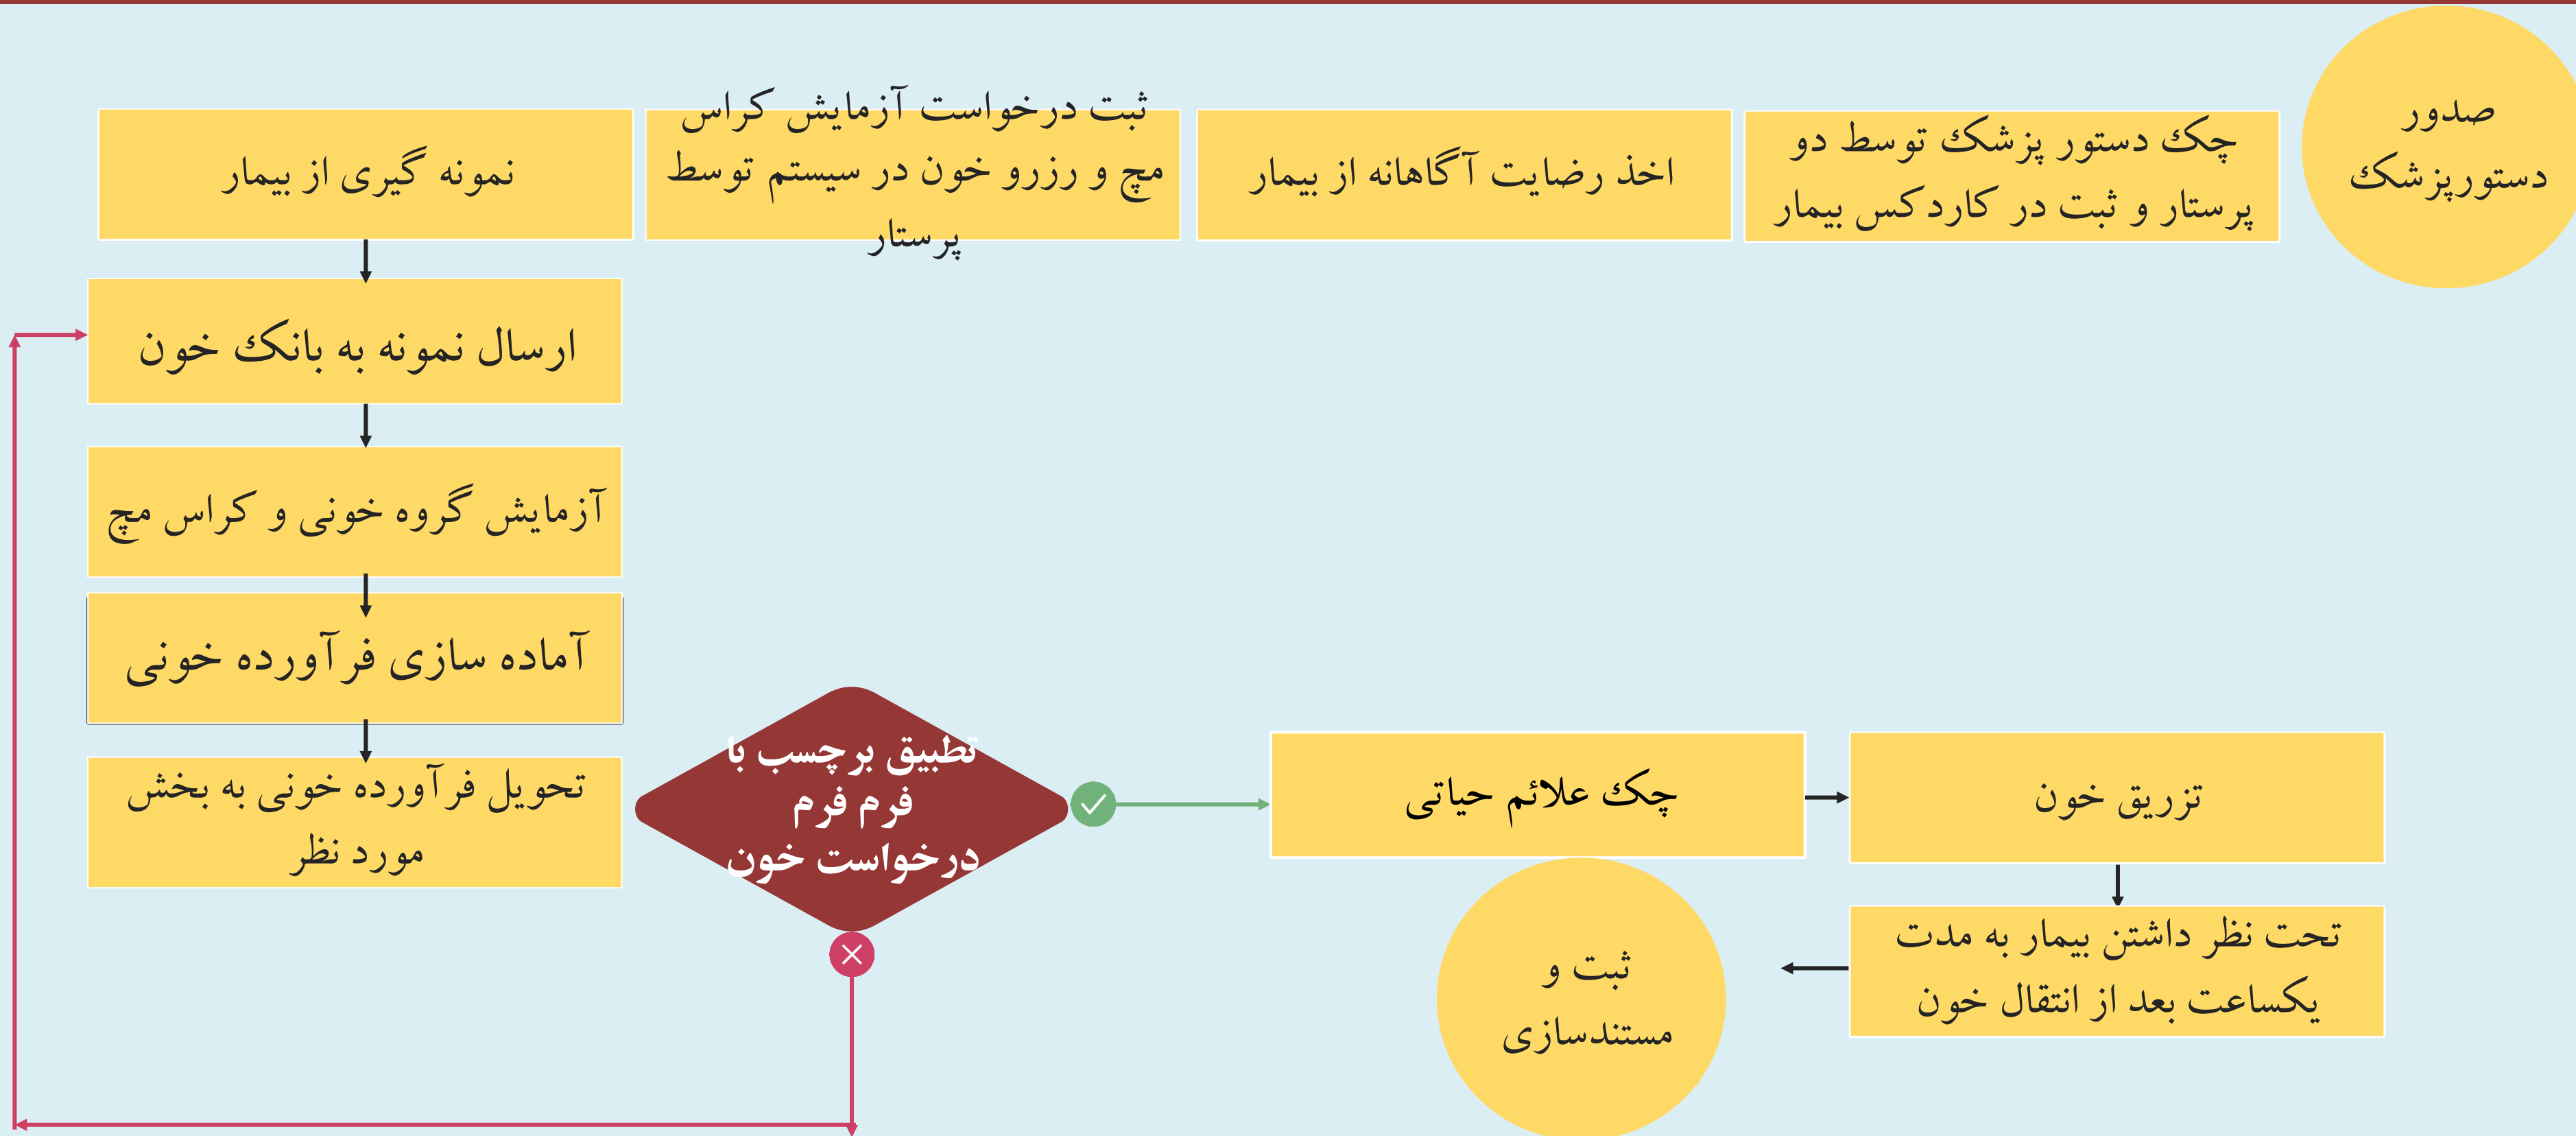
صدور دستورپزشک

چک دستور پزشک توسط دو پرستار و ثبت در کاردکس بیمار

اخذ رضایت آگاهانه از بیمار

ثبت درخواست آزمایش کراس مچ و رزرو خون در سیستم توسط پرستار

نمونه گیری از بیمار

ارسال نمونه به بانک خون

آزمایش گروه خونی و کراس مچ

آماده سازی فرآورده خونی

تحویل فرآورده خونی به بخش مورد نظر

تطبیق برچسب با فرم فرم درخواست خون

چک علائم حیاتی

تزریق خون

تحت نظر داشتن بیمار به مدت یکساعت بعد از انتقال خون

ثبت و مستندسازی